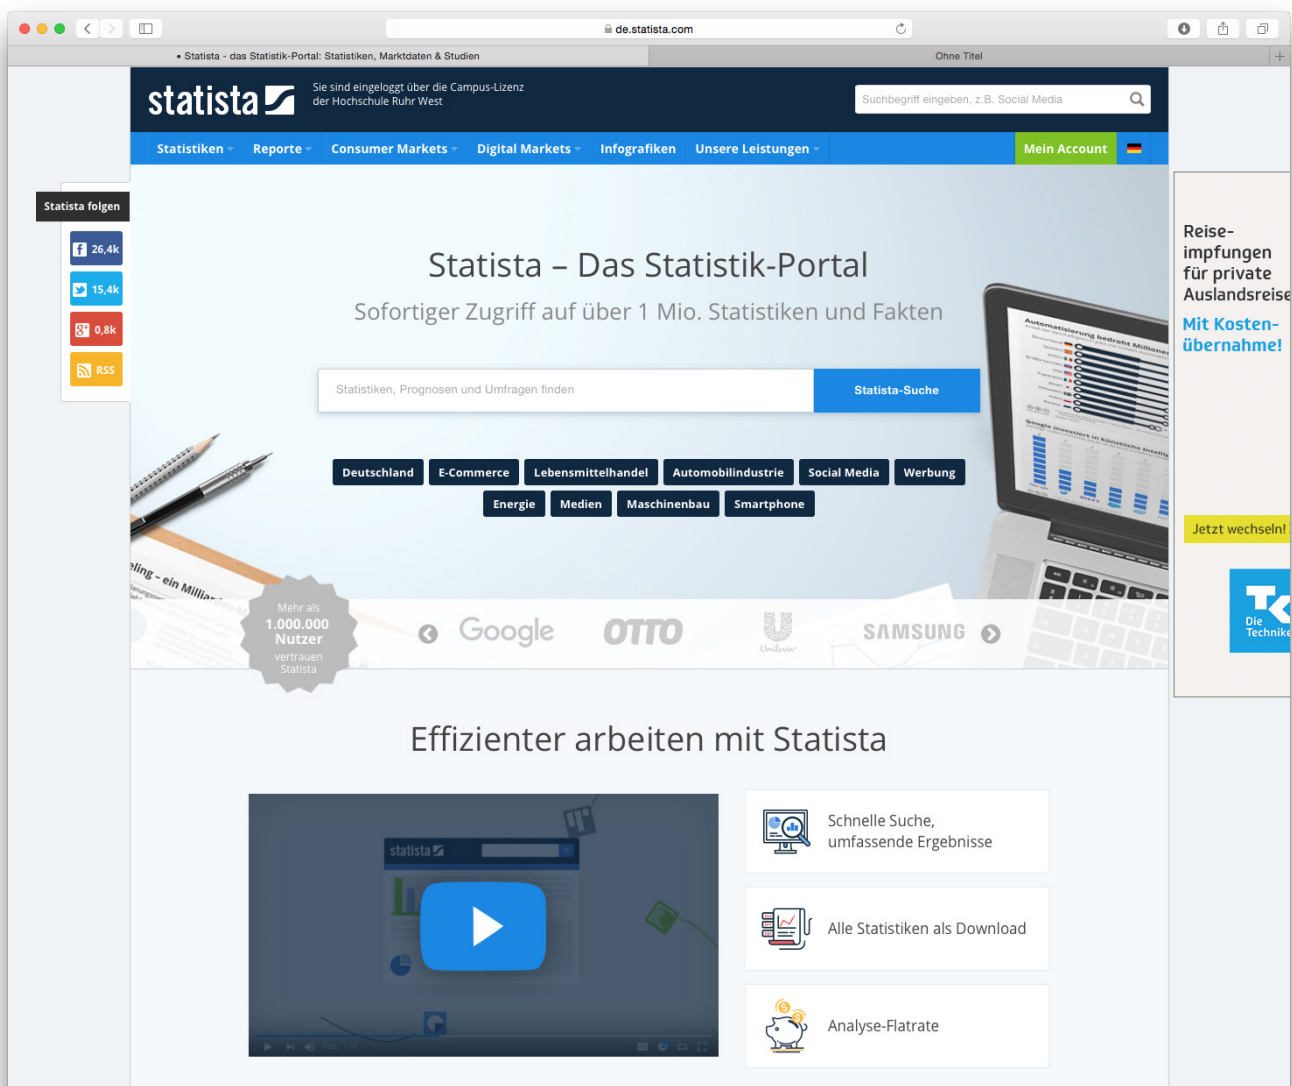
de.statista.com

Statista - das Statistik-Portal: Statistiken, Marktdaten & Studien

Ohne Titel

statista

Sie sind eingeloggt über die Campus-Lizenz der Hochschule Ruhr West

Suchbegriff eingeben, z.B. Social Media

Statistiken Reporte Consumer Markets Digital Markets Infografiken Unsere Leistungen Mein Account

Statista folgen

26,4k

15,4k

0,8k

RSS

Statista – Das Statistik-Portal

Sofortiger Zugriff auf über 1 Mio. Statistiken und Fakten

Statistiken, Prognosen und Umfragen finden

Statista-Suche

Deutschland E-Commerce Lebensmittelhandel Automobilindustrie Social Media Werbung

Energie Medien Maschinenbau Smartphone

Mehr als 1.000.000 Nutzer vertrauen Statista

Google OTTO Unilever SAMSUNG

Reise-impfungen für private Auslandsreise

Mit Kosten-übernahme!

Jetzt wechseln!

Die Technike

Effizienter arbeiten mit Statista

statista

Schnelle Suche, umfassende Ergebnisse

Alle Statistiken als Download

Analyse-Flatrate